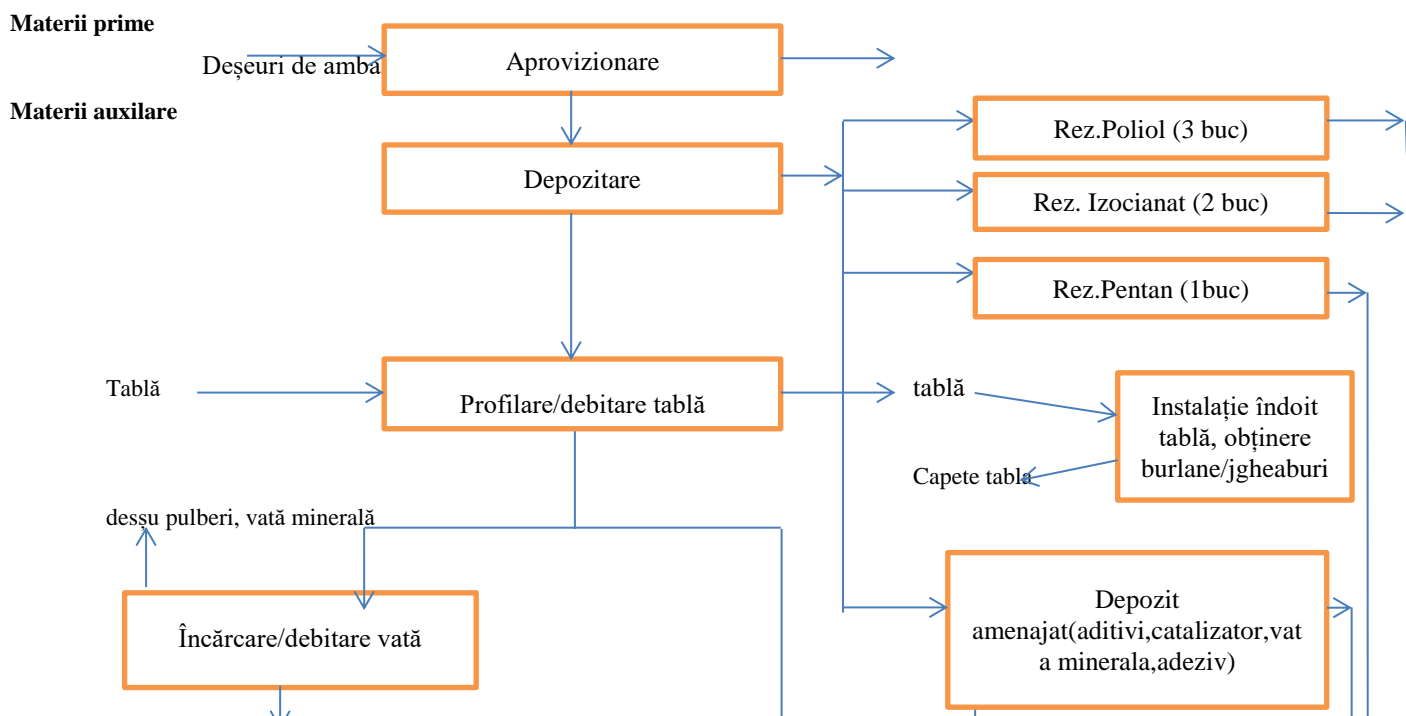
Materii prime

Deșeuri de amba

Aprovizionare

Materii auxilare

Rez.Poliol (3 buc)

Depozitare

Rez. Izocianat (2 buc)

Rez.Pentan (1buc)

Tablă

Profilare/debitare tablă

tablă

Instalație îndoit tablă, obținere burlane/jgheaburi

Capete tabla

dessu pulberi, vată minerală

Depozit amenajat(aditivi,catalizator,vat a minerala,adeziv)

Încărcare/debitare vată